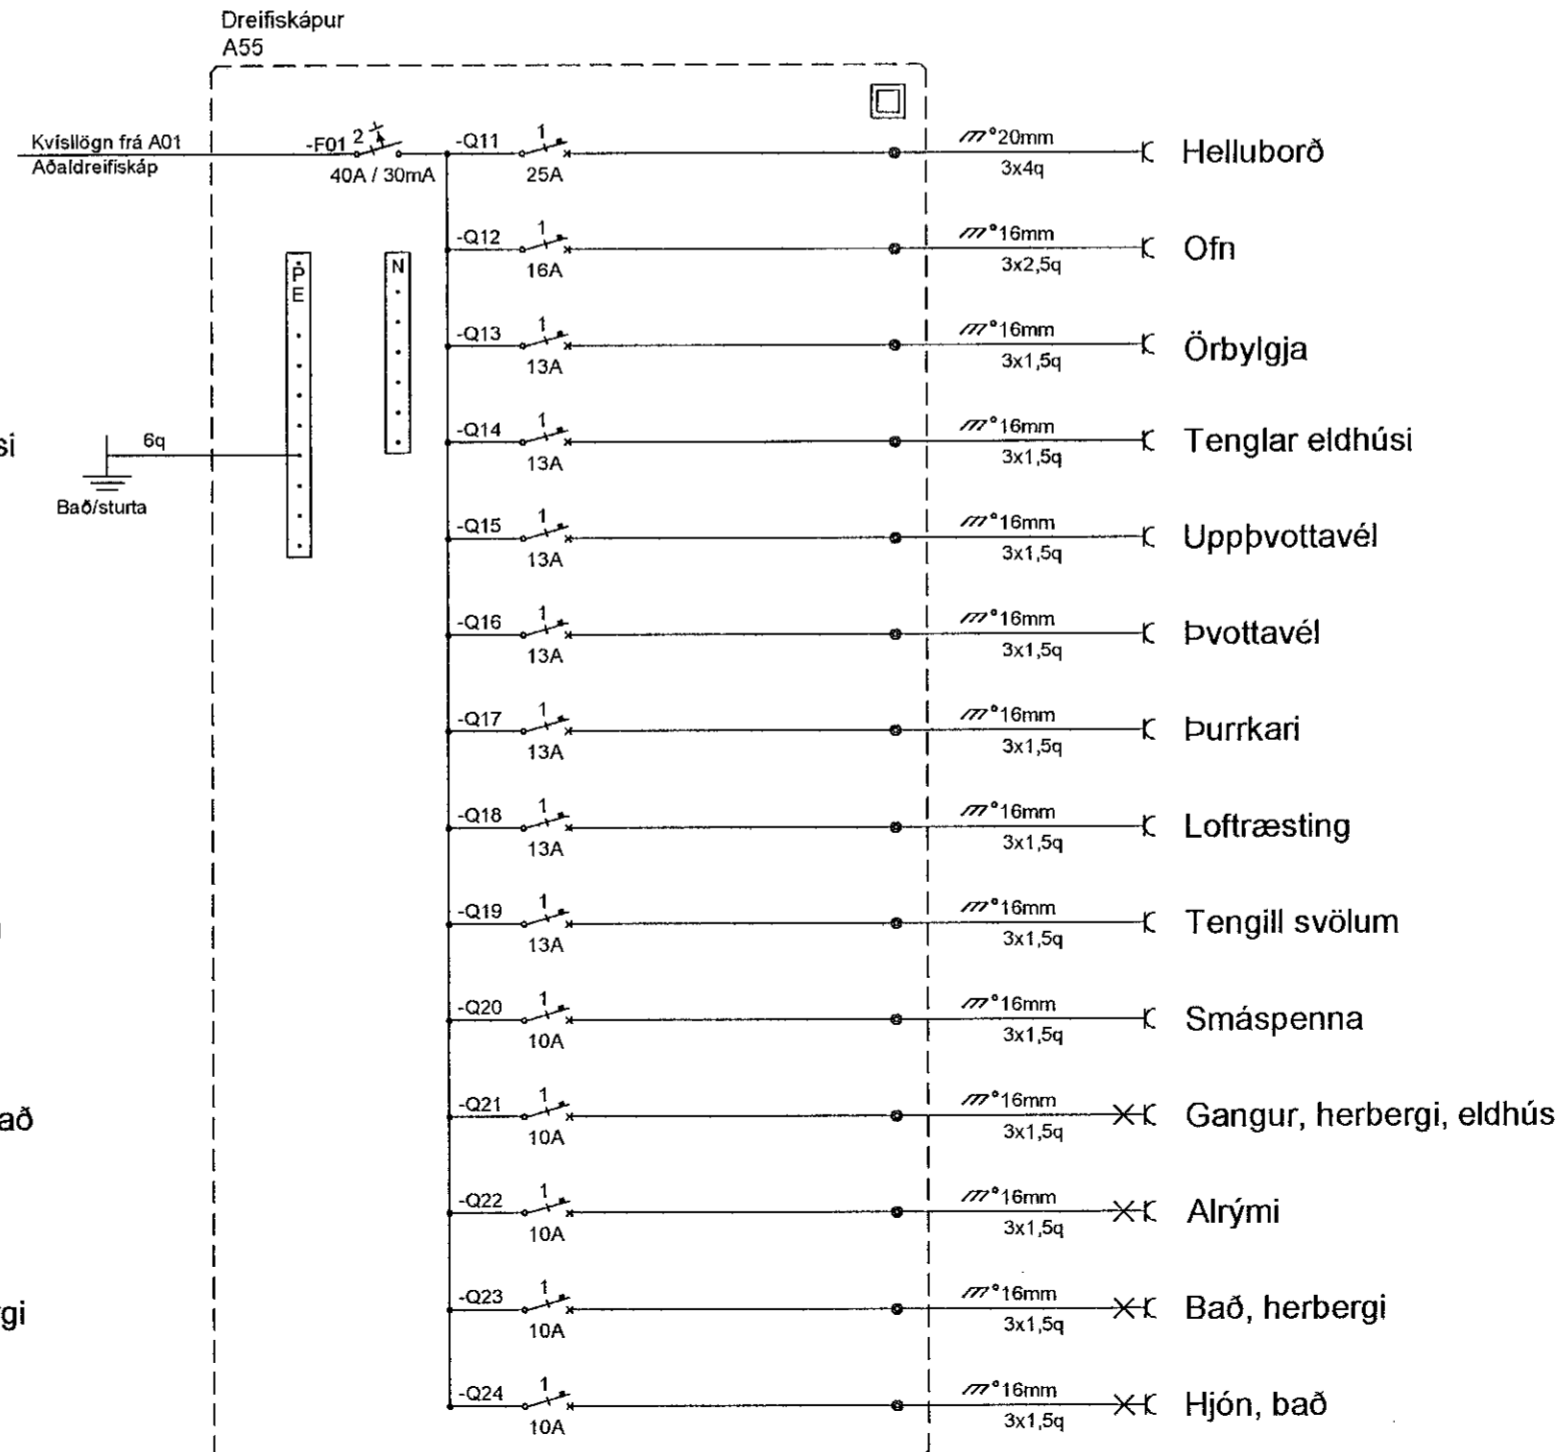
Dreifiskápur
A55

Kvísllögn frá A01
Aðaldreifiskáp

-F01 2
40A / 30mA

PE

N

6q
Bað/sturta

si
að
gi

-Q11 1
25A
°20mm
3x4q
Helluborð

-Q12 1
16A
°16mm
3x2,5q
Ofn

-Q13 1
13A
°16mm
3x1,5q
Örbylgja

-Q14 1
13A
°16mm
3x1,5q
Tenglar eldhúsi

-Q15 1
13A
°16mm
3x1,5q
Uppþvottavél

-Q16 1
13A
°16mm
3x1,5q
Þvottavél

-Q17 1
13A
°16mm
3x1,5q
Þurrkari

-Q18 1
13A
°16mm
3x1,5q
Loftræsting

-Q19 1
13A
°16mm
3x1,5q
Tengill svölum

-Q20 1
10A
°16mm
3x1,5q
Smáspenna

-Q21 1
10A
°16mm
3x1,5q
Gangur, herbergi, eldhús

-Q22 1
10A
°16mm
3x1,5q
Alrými

-Q23 1
10A
°16mm
3x1,5q
Bað, herbergi

-Q24 1
10A
°16mm
3x1,5q
Hjón, bað